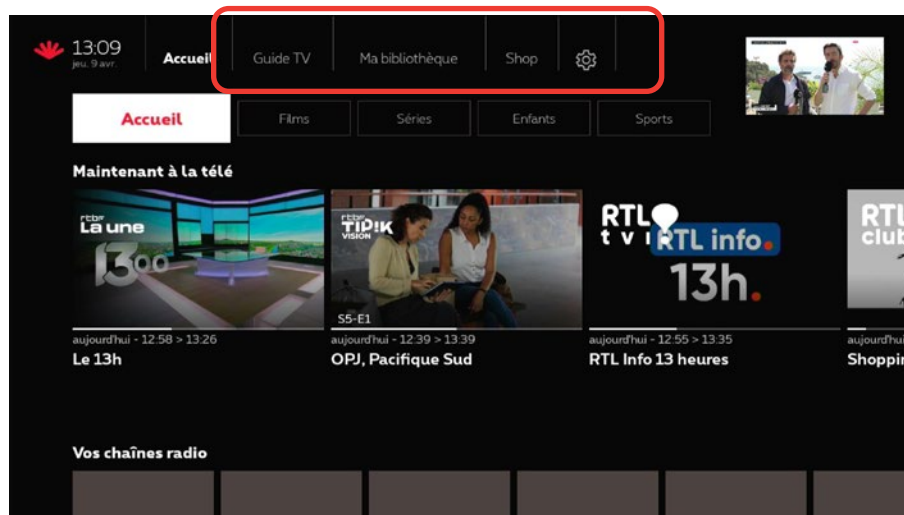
13:09
jeu. 9 avr.

Accueil | Guide TV | Ma bibliothèque | Shop

Accueil | Films | Séries | Enfants | Sports

Maintenant à la télé

rtbf La une 13h00

rtbf TIPIK VISION
S5-E1

RTL tvi RTL info. 13h.

RTL club

aujourd'hui - 12:58 > 13:26
Le 13h

aujourd'hui - 12:39 > 13:39
OPJ, Pacifique Sud

aujourd'hui - 12:55 > 13:35
RTL Info 13 heures

aujourd'hui
Shoppin

Vos chaînes radio